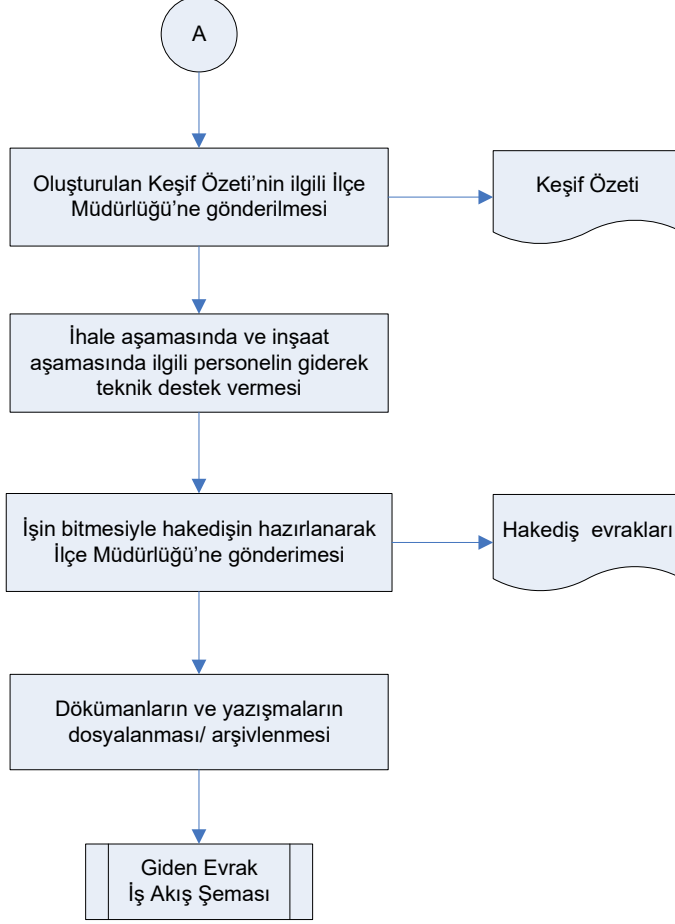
A

Oluşturulan Keşif Özeti'nin ilgili İlçe Müdürlüğü'ne gönderilmesi

Keşif Özeti

İhale aşamasında ve inşaat aşamasında ilgili personelin giderek teknik destek vermesi

İşin bitmesiyle hakedişin hazırlanarak İlçe Müdürlüğü'ne gönderimesi

Hakediş evrakları

Dökümanların ve yazışmaların dosyalanması/ arşivlenmesi

Giden Evrak İş Akış Şeması